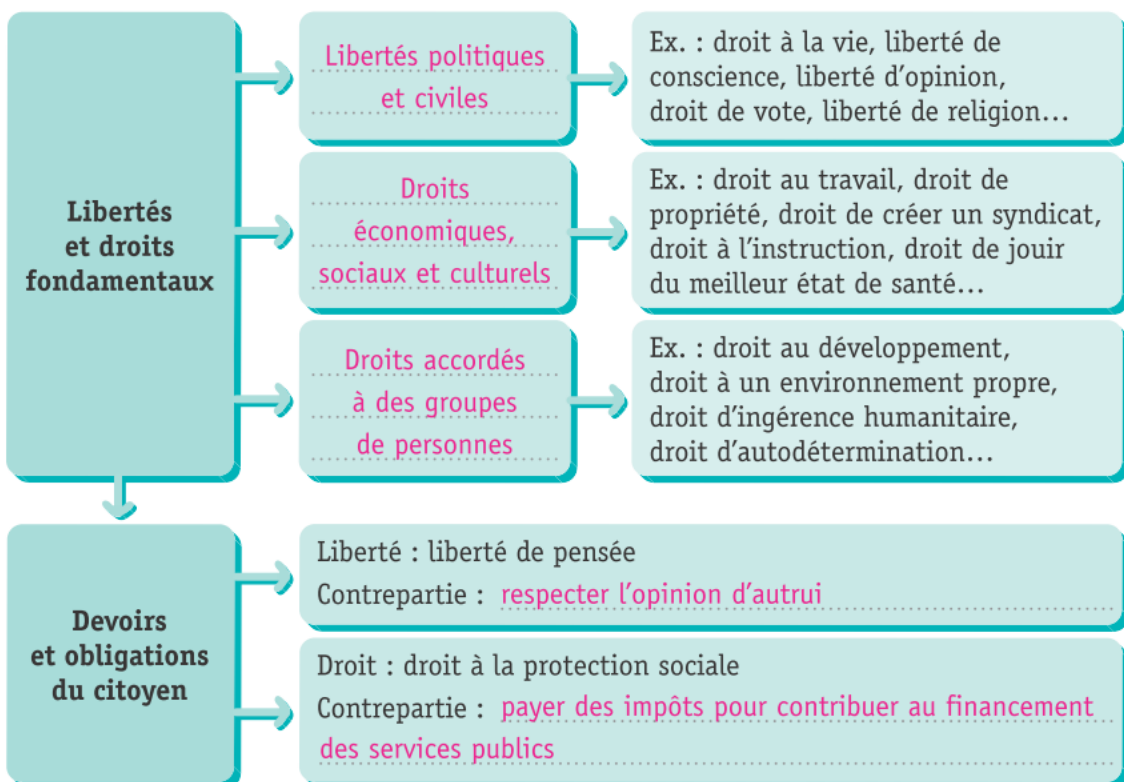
Libertés et droits fondamentaux

Libertés politiques et civiles

Ex. : droit à la vie, liberté de conscience, liberté d'opinion, droit de vote, liberté de religion…

Droits économiques, sociaux et culturels

Ex. : droit au travail, droit de propriété, droit de créer un syndicat, droit à l'instruction, droit de jouir du meilleur état de santé…

Droits accordés à des groupes de personnes

Ex. : droit au développement, droit à un environnement propre, droit d'ingérence humanitaire, droit d'autodétermination…

Devoirs et obligations du citoyen

Liberté : liberté de pensée
Contrepartie : respecter l'opinion d'autrui

Droit : droit à la protection sociale
Contrepartie : payer des impôts pour contribuer au financement des services publics